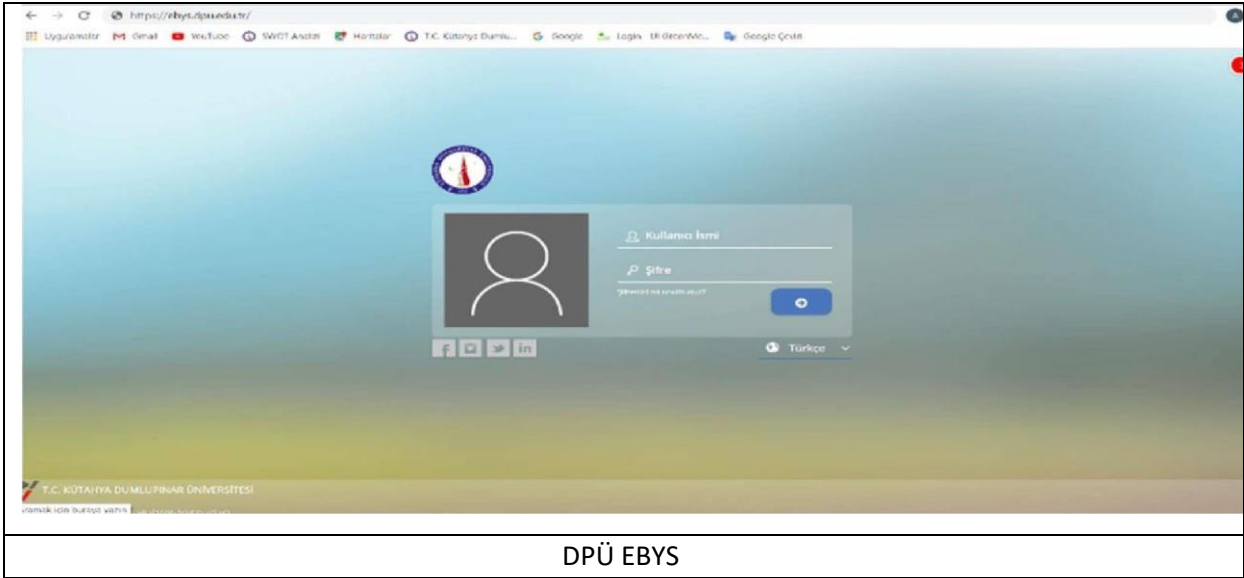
https://ebys.dpu.edu.tr/

Uygulamalar Gmail YouTube SWOT Analizi Haritalar T.C. Kütahya Dumlu... Google Login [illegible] Google Çeviri

Kullanıcı İsmi

Şifre

Şifrenizi mi unuttunuz?

Türkçe

T.C. KÜTAHYA DUMLUPINAR ÜNİVERSİTESİ

aramak için buraya yazın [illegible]

DPÜ EBYS